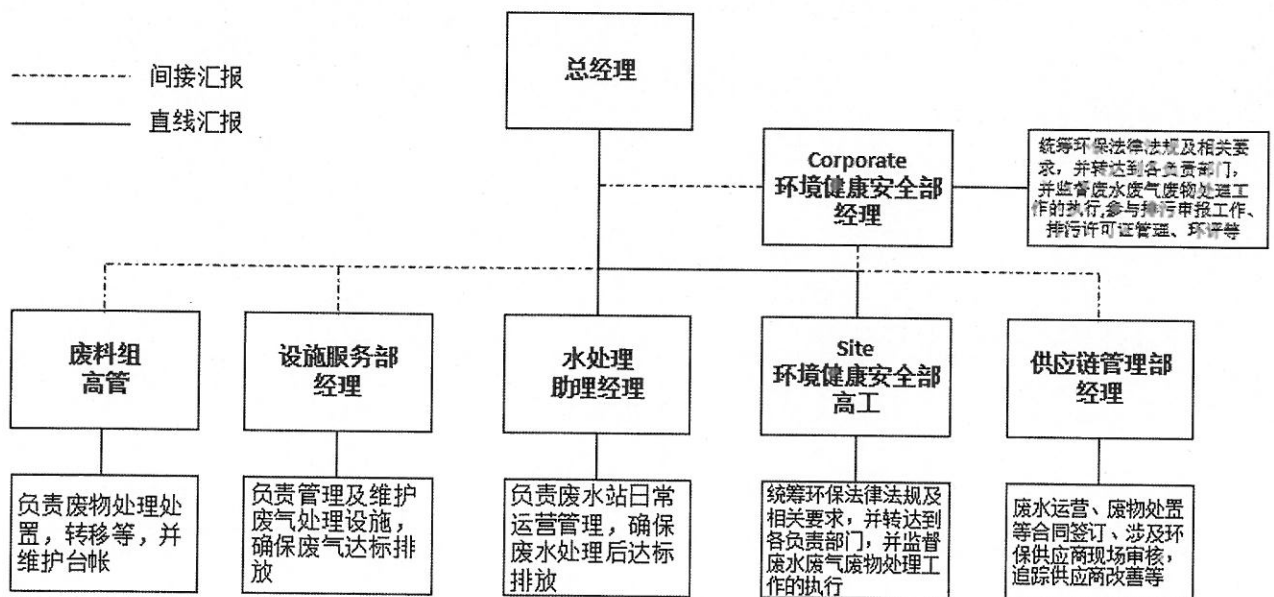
间接汇报
直线汇报

总经理

Corporate
环境健康安全部
经理

统筹环保法律法规及相关要求，并转达到各负责部门，并监督废水废气废物处理工作的执行，参与排污申报工作、排污许可证管理、环评等

废料组
高管

负责废物处理处置，转移等，并维护台帐

设施服务部
经理

负责管理及维护废气处理设施，确保废气达标排放

水处理
助理经理

负责废水站日常运营管理，确保废水处理后达标排放

Site
环境健康安全部
高工

统筹环保法律法规及相关要求，并转达到各负责部门，并监督废水废气废物处理工作的执行

供应链管理部
经理

废水运营、废物处置等合同签订、涉及环保供应商现场审核，追踪供应商改善等